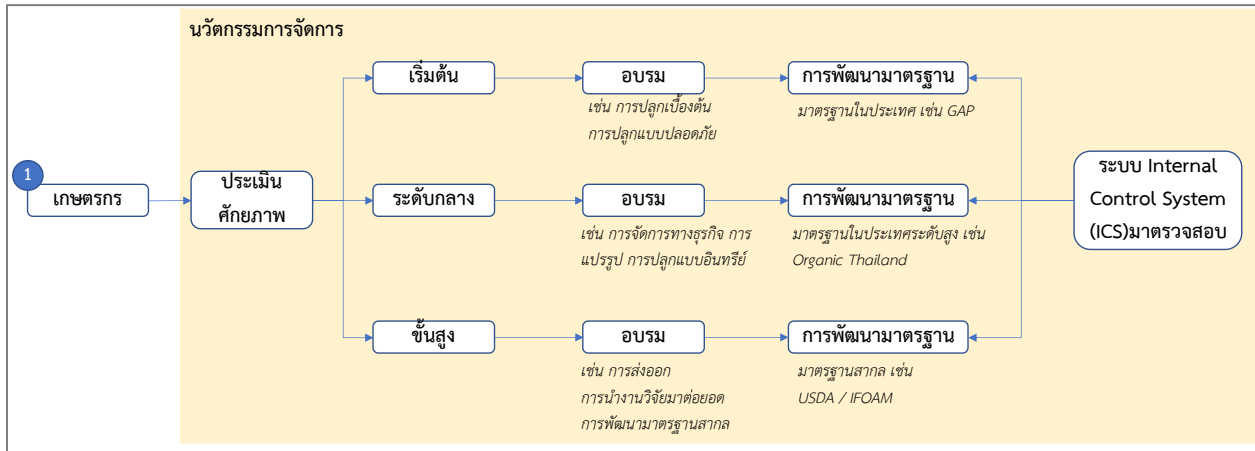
นวัตกรรมการจัดการ

1

เกษตรกร

ประเมินศักยภาพ

เริ่มต้น

อบรม

เช่น การปลูกเบื้องต้น การปลูกแบบปลอดภัย

การพัฒนามาตรฐาน

มาตรฐานในประเทศ เช่น GAP

ระดับกลาง

อบรม

เช่น การจัดการทางธุรกิจ การแปรรูป การปลูกแบบอินทรีย์

การพัฒนามาตรฐาน

มาตรฐานในประเทศระดับสูง เช่น Organic Thailand

ขั้นสูง

อบรม

เช่น การส่งออก การนำงานวิจัยมาต่อยอด การพัฒนามาตรฐานสากล

การพัฒนามาตรฐาน

มาตรฐานสากล เช่น USDA / IFOAM

ระบบ Internal Control System (ICS)มาตรวจสอบ